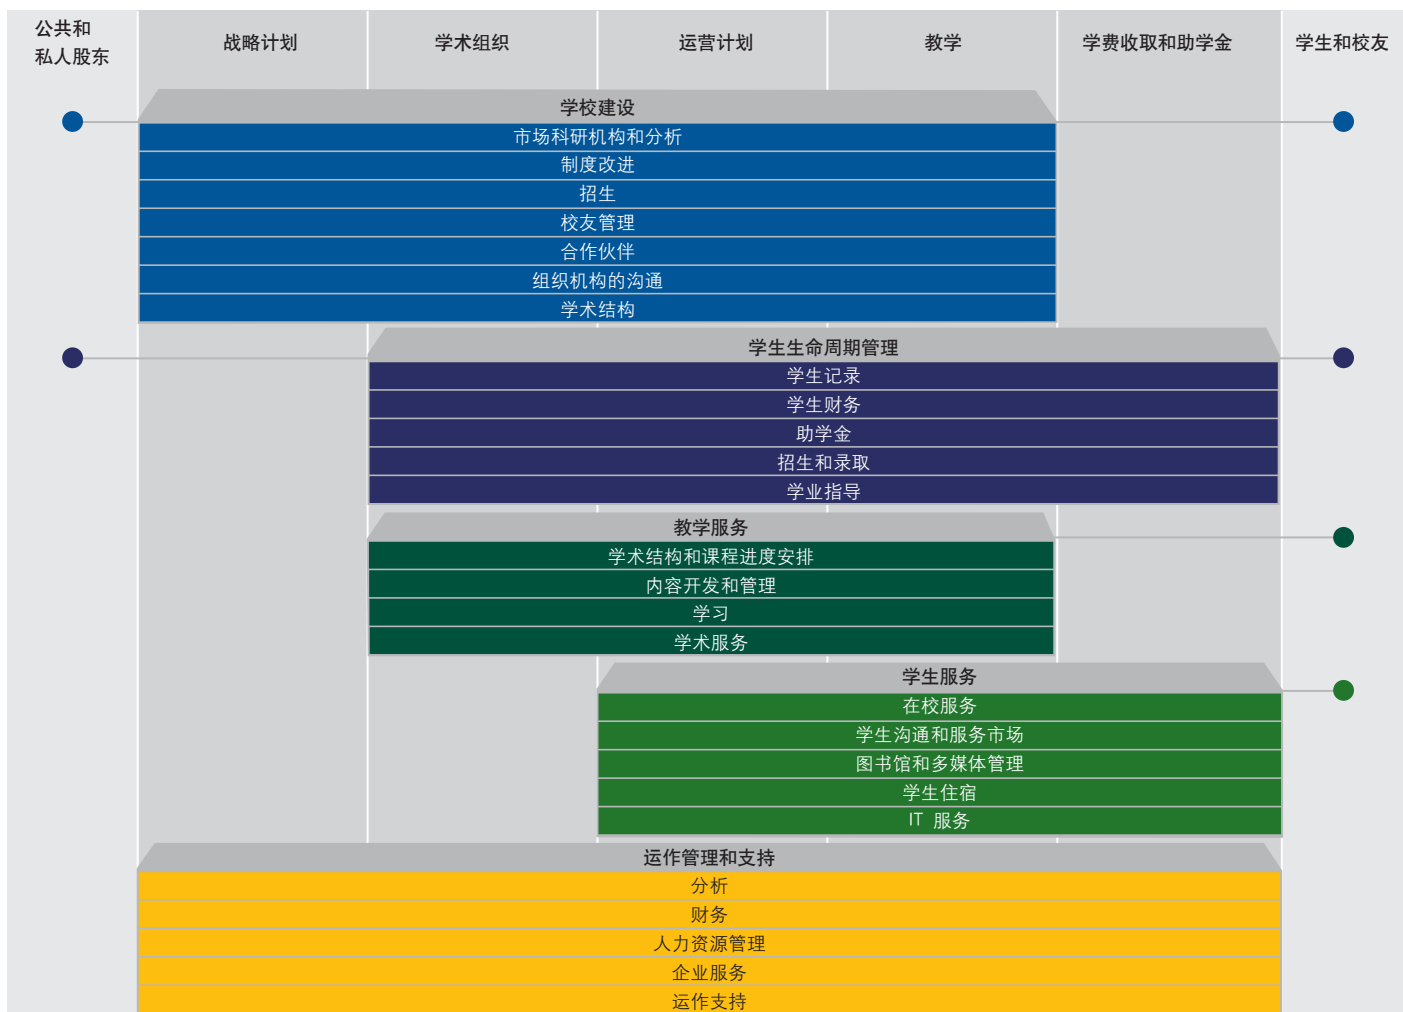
公共和私人股东

战略计划

学术组织

运营计划

教学

学费收取和助学金

学生和校友

学校建设
市场科研机构和分析
制度改进
招生
校友管理
合作伙伴
组织机构的沟通
学术结构

学生生命周期管理
学生记录
学生财务
助学金
招生和录取
学业指导

教学服务
学术结构和课程进度安排
内容开发和管理
学习
学术服务

学生服务
在校服务
学生沟通和服务市场
图书馆和多媒体管理
学生住宿
IT 服务

运作管理和支持
分析
财务
人力资源管理
企业服务
运作支持